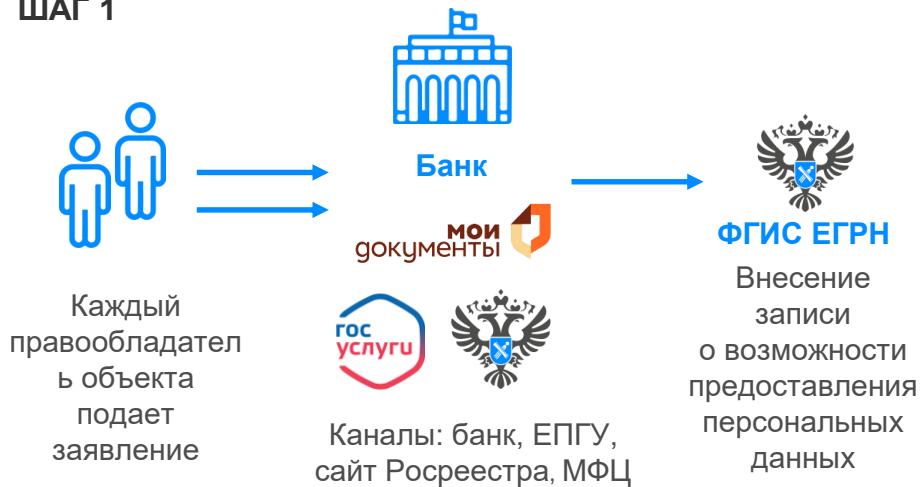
ШАГ 1

Банк

мои документы

гос услуги

Каждый правообладатель объекта подает заявление

Каналы: банк, ЕПГУ, сайт Росреестра, МФЦ

ФГИС ЕГРН

Внесение записи о возможности предоставления персональных данных